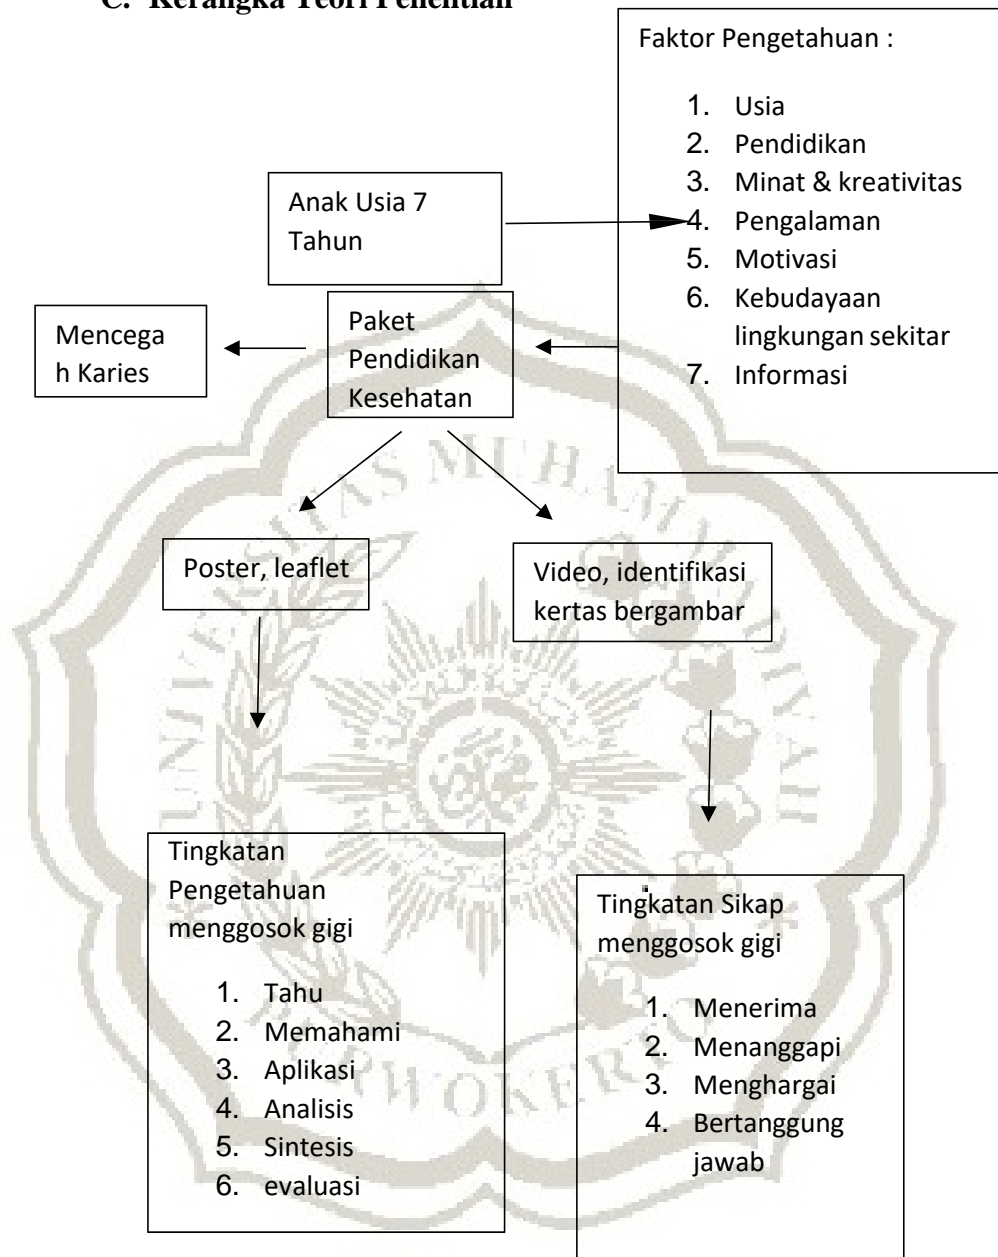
C. Kerangka Teori Penelitian

Faktor Pengetahuan :

1. Usia
2. Pendidikan
3. Minat & kreativitas
4. Pengalaman
5. Motivasi
6. Kebudayaan lingkungan sekitar
7. Informasi

Anak Usia 7 Tahun

Mencega h Karies

Paket Pendidikan Kesehatan

Poster, leaflet

Video, identifikasi kertas bergambar

Tingkatan Pengetahuan menggosok gigi

1. Tahu
2. Memahami
3. Aplikasi
4. Analisis
5. Sintesis
6. evaluasi

Tingkatan Sikap menggosok gigi

1. Menerima
2. Menanggapi
3. Menghargai
4. Bertanggung jawab